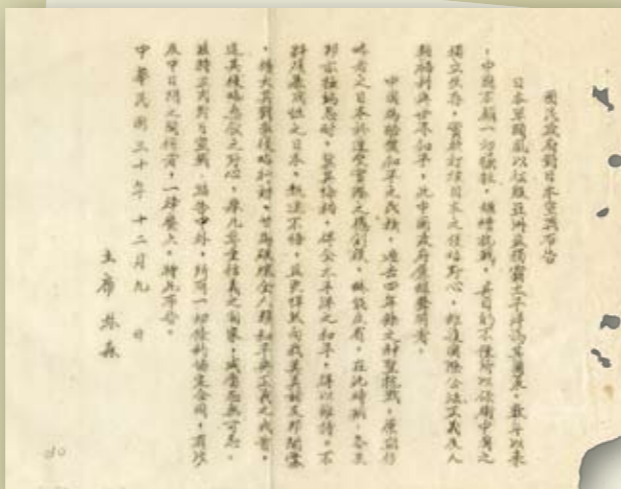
國民政府對日本宣戰布告

日本軍閥夙以征服亞洲並獨霸太平洋為其國策，數年以來，中國不顧一切犧牲，繼續抗戰，其目的不僅所以保衛中國之獨立生存，實欲打破日本之侵略野心，維護國際公法正義及人類福利與世界和平，此中國政府屢經聲明者。

中國為酷愛和平之民族，過去四年餘之神聖抗戰，原期侵略者之日本於遭受實際之懲創後，終能反省，在此時期，各友邦亦極端忍耐，冀其悔禍，俾全太平洋之和平，得以維持，不料強暴成性之日本，執迷不悟，且更悍然擴大其侵略行動，甚至對我英美等友邦開釁，擴大其戰爭侵略行動，甘為破壞全人類和平與正義之戎首，逞其侵略無厭之野心，舉凡尊重信義之國家，咸屬忍無可忍。茲特正式對日宣戰，昭告中外，所有一切條約協定合同，有涉及中日間之關係者，一律廢止，特此布告。

中華民國三十年十二月九日

主席 林森

40